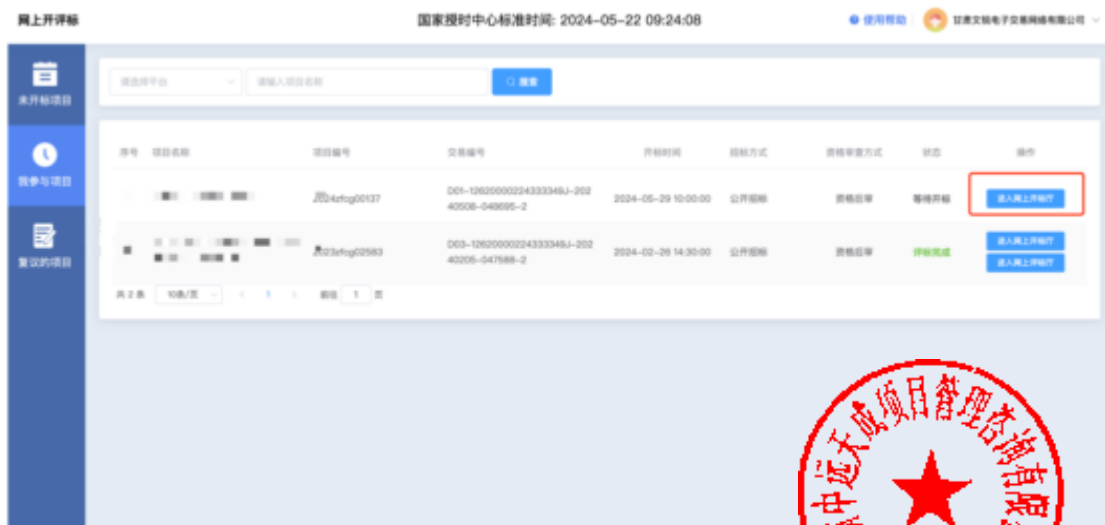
网上开评标

国家授时中心标准时间: 2024-05-22 09:24:08

使用帮助

甘肃文锐电子交易网络有限公司

未开标项目

我参与项目

复议的项目

请选择平台

请输入项目名称

搜索

| 序号 | 项目名称 | 项目编号 | 交易编号 | 开标时间 | 招标方式 | 资格审查方式 | 状态 | 操作 |
|---|---|---|---|---|---|---|---|---|
| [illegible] | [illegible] | 2024zfcg00137 | D01-12620000224333349J-20240508-049695-2 | 2024-05-29 10:00:00 | 公开招标 | 资格后审 | 等待开标 | 进入网上开标厅 |
| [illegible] | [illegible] | 2023zfcg02583 | D03-12620000224333349J-20240205-047588-2 | 2024-02-26 14:30:00 | 公开招标 | 资格后审 | 评标完成 | 进入网上开标厅 进入网上评标厅 |

共 2 条 10条/页 < 1 > 前往 1 页

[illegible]中远天成项目管理咨询有限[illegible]